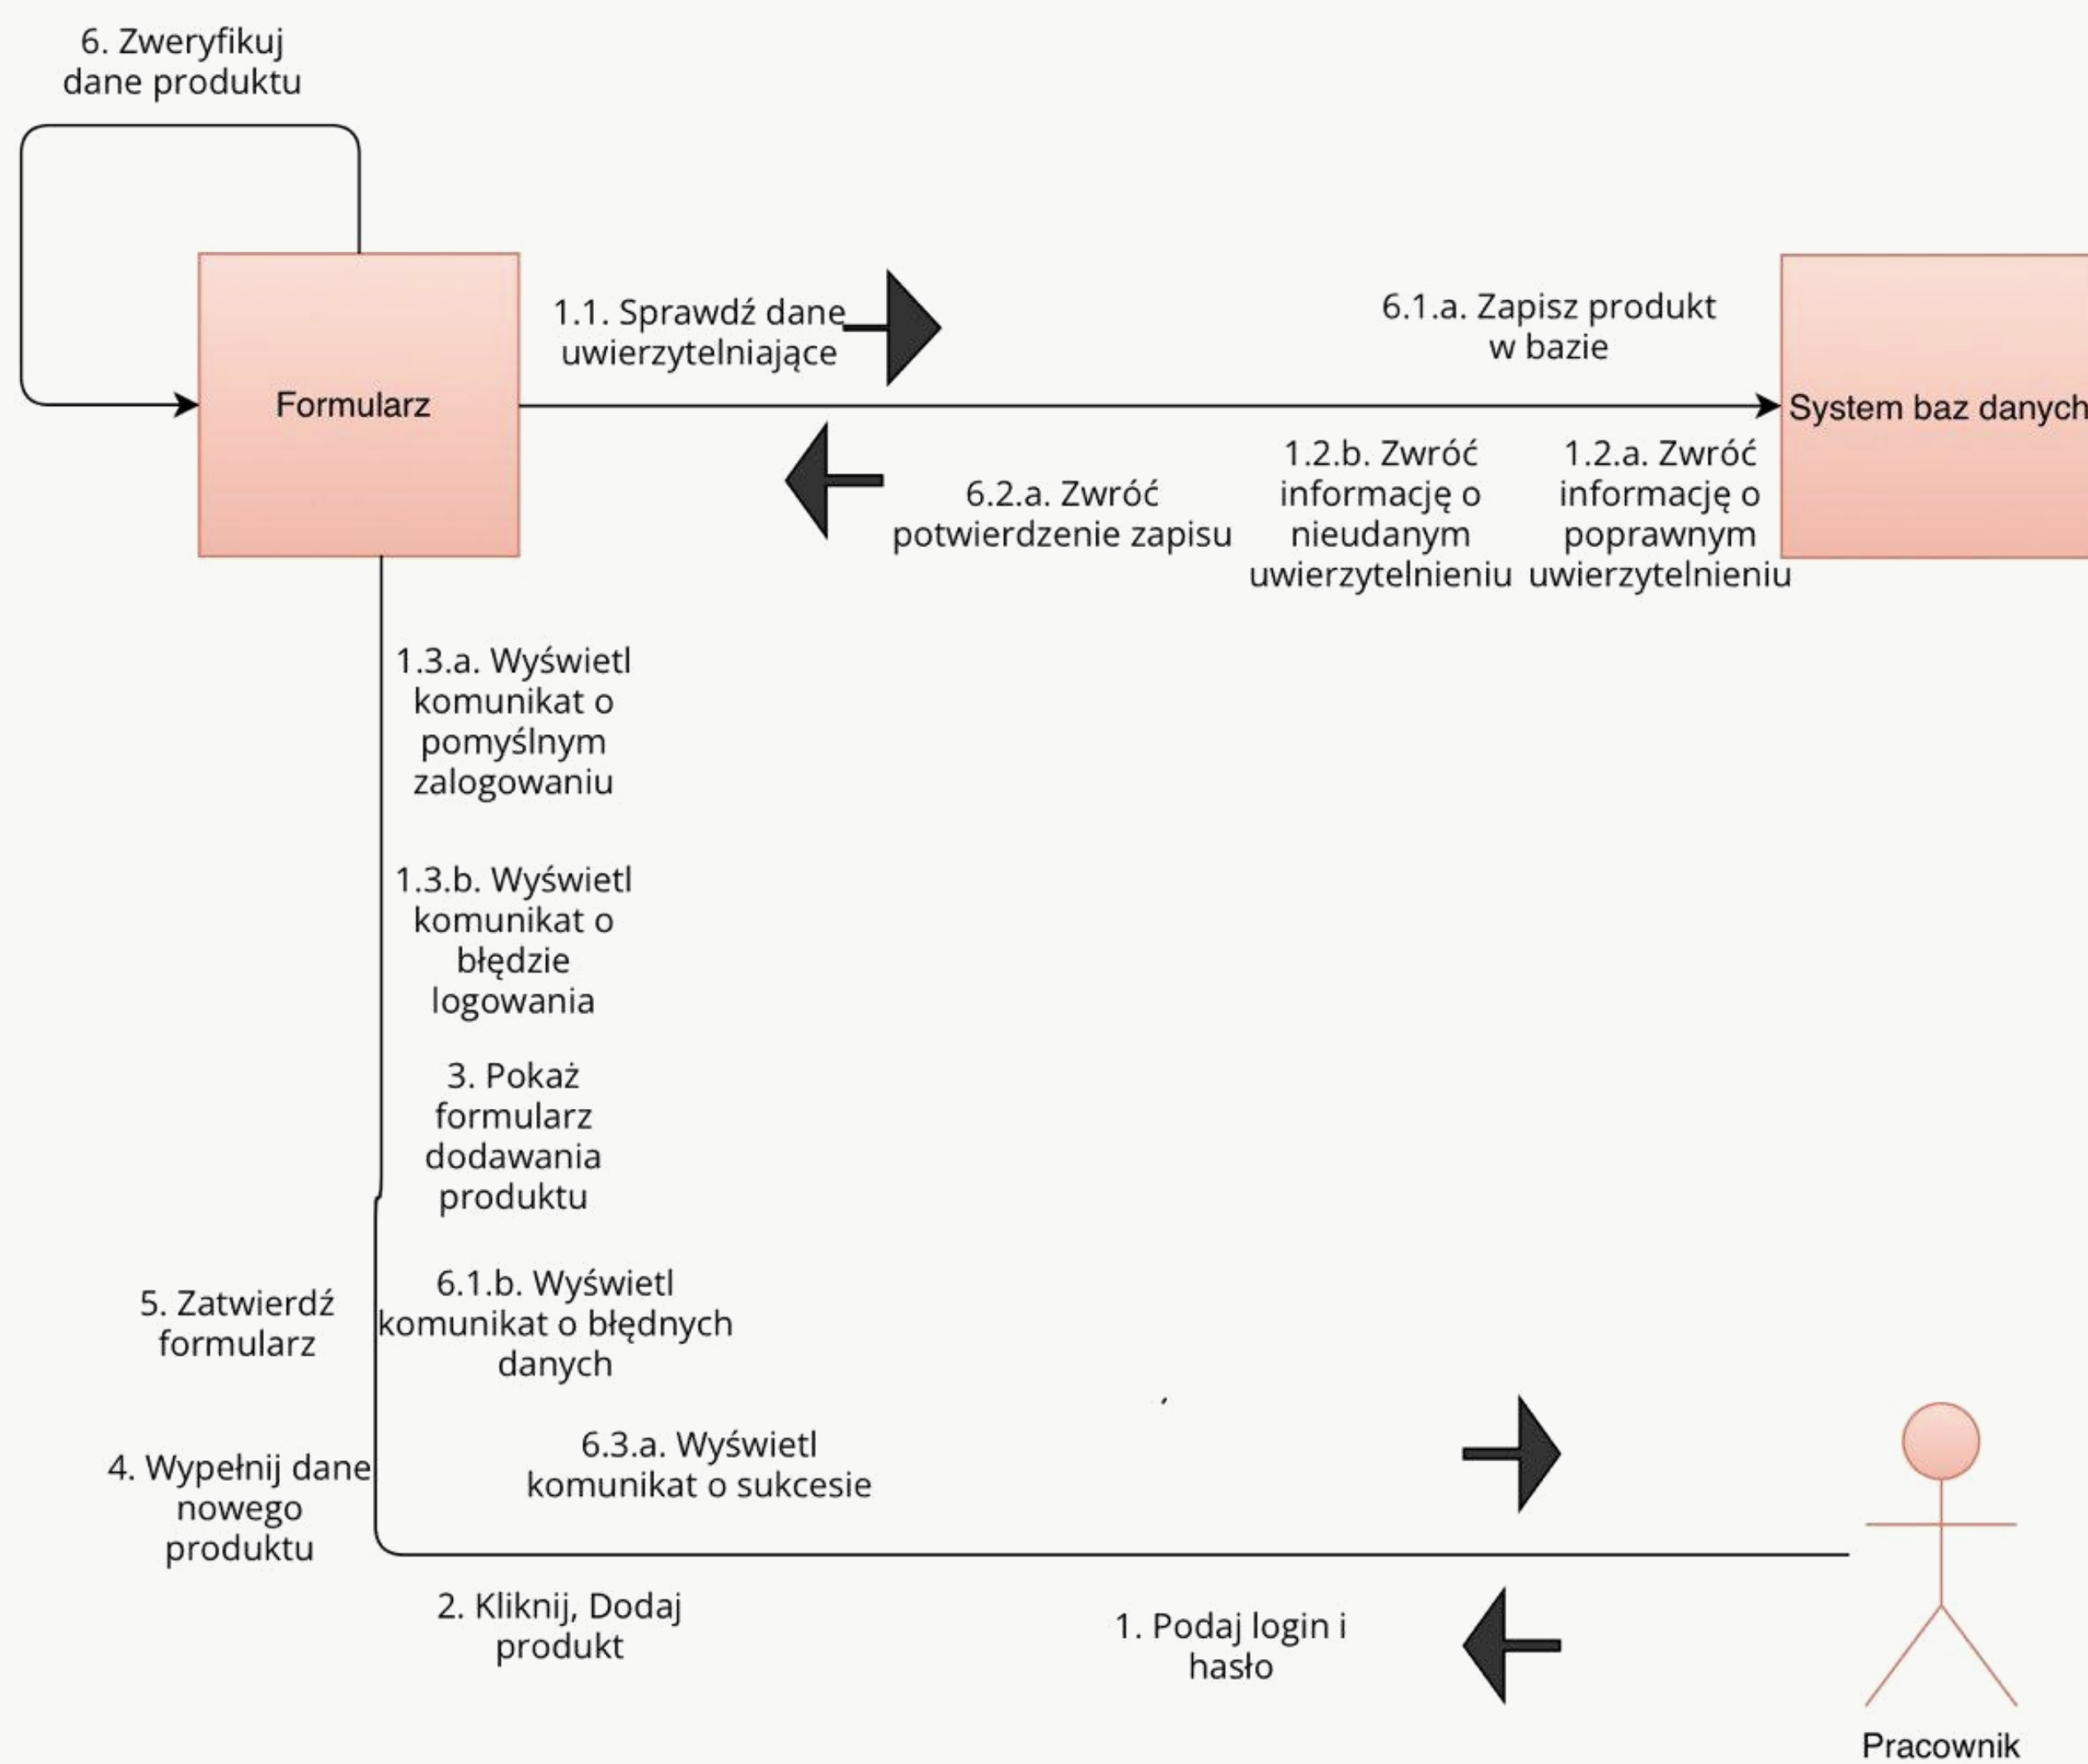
6. Zweryfikuj dane produktu

Formularz

1.1. Sprawdź dane uwierzytelniające

6.1.a. Zapisz produkt w bazie

System baz danych

6.2.a. Zwróć potwierdzenie zapisu

1.2.b. Zwróć informację o nieudanym uwierzytelnieniu

1.2.a. Zwróć informację o poprawnym uwierzytelnieniu

1.3.a. Wyświetl komunikat o pomyślnym zalogowaniu

1.3.b. Wyświetl komunikat o błędzie logowania

3. Pokaż formularz dodawania produktu

5. Zatwierdź formularz

6.1.b. Wyświetl komunikat o błędnych danych

4. Wypełnij dane nowego produktu

6.3.a. Wyświetl komunikat o sukcesie

2. Kliknij, Dodaj produkt

1. Podaj login i hasło

Pracownik